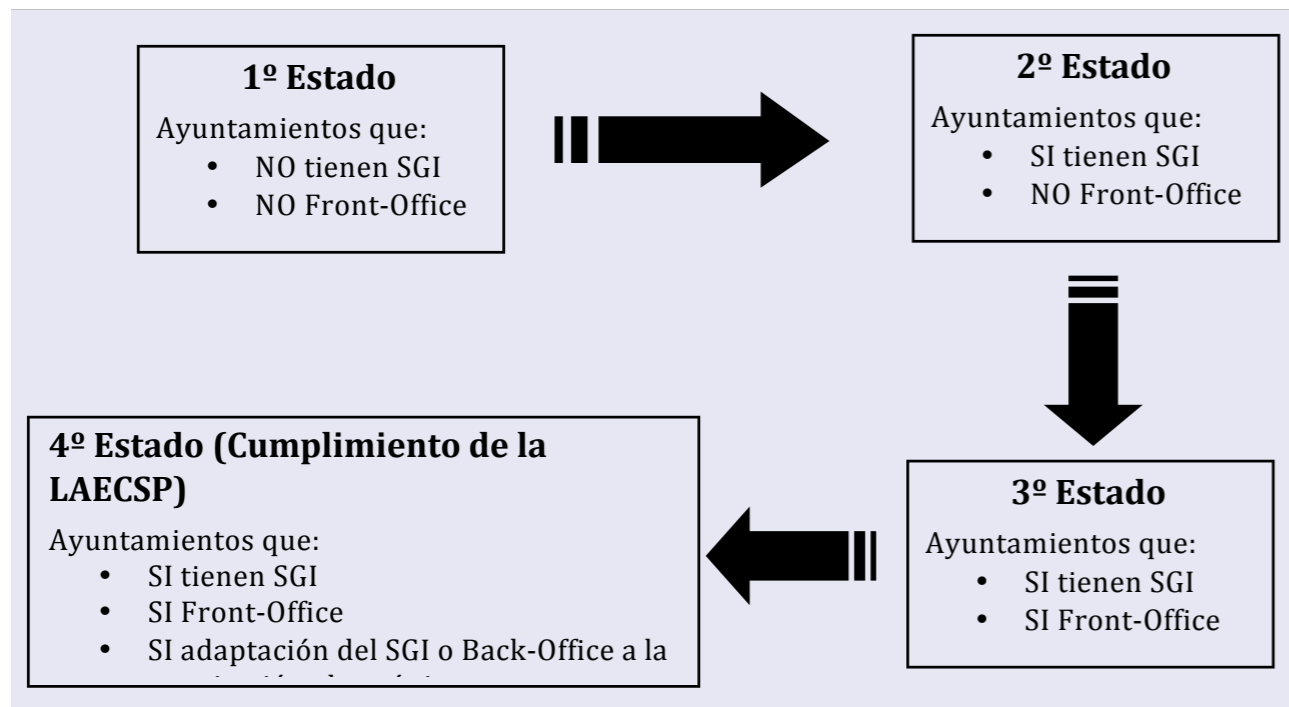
1º Estado

Ayuntamientos que:

- NO tienen SGI
- NO Front-Office

2º Estado

Ayuntamientos que:

- SI tienen SGI
- NO Front-Office

3º Estado

Ayuntamientos que:

- SI tienen SGI
- SI Front-Office

4º Estado (Cumplimiento de la LAECSP)

Ayuntamientos que:

- SI tienen SGI
- SI Front-Office
- SI adaptación del SGI o Back-Office a la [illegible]